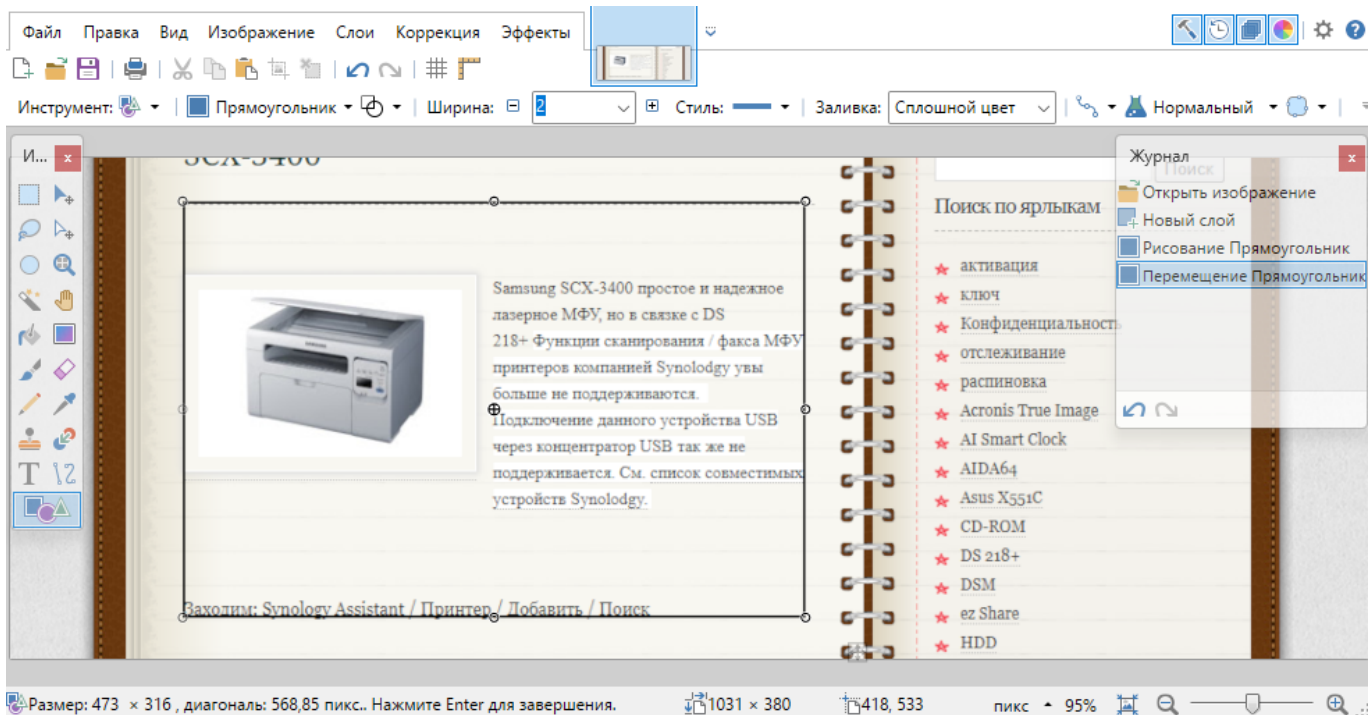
Файл Правка Вид Изображение Слои Коррекция Эффекты

Инструмент: Прямоугольник Ширина: 2 Стиль: Заливка: Сплошной цвет Нормальный

И... x

SCX-3400

Samsung SCX-3400 простое и надежное лазерное МФУ, но в связке с DS 218+ Функции сканирования / факса МФУ принтеров компанией Synolodgy увы больше не поддерживаются. Подключение данного устройства USB через концентратор USB так же не поддерживается. См. список совместимых устройств Synolodgy.

Заходим: Synology Assistant / Принтер / Добавить / Поиск

Поиск

Поиск по ярлыкам

активация
ключ
Конфиденциальность
отслеживание
распиновка
Acronis True Image
AI Smart Clock
AIDA64
Asus X551C
CD-ROM
DS 218+
DSM
ez Share
HDD

Журнал x
Открыть изображение
Новый слой
Рисование Прямоугольник
Перемещение Прямоугольник

Размер: 473 × 316 , диагональ: 568,85 пикс.. Нажмите Enter для завершения. 1031 × 380 418, 533 пикс 95%